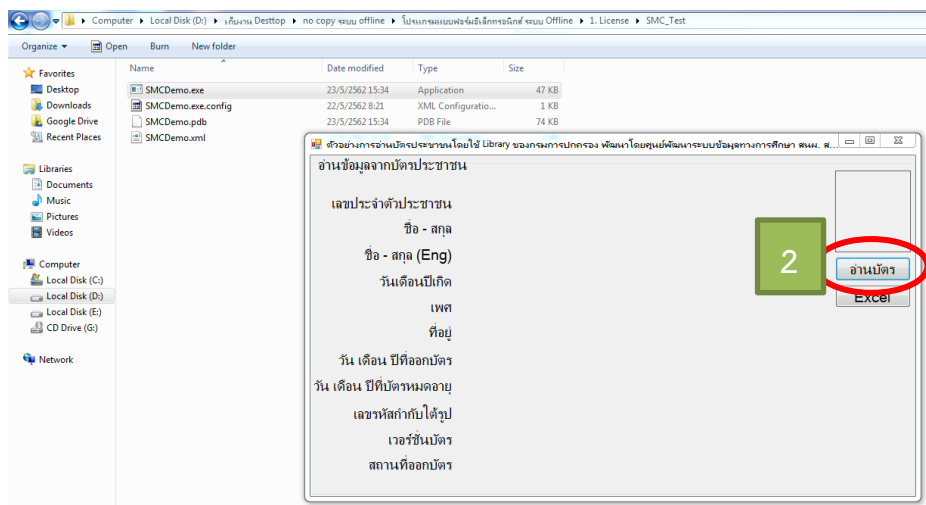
Computer ▸ Local Disk (D:) ▸ เก็บงาน Desttop ▸ no copy ระบบ offline ▸ โปรแกรมแบบฟอร์มอิเล็กทรอนิกส์ ระบบ Offline ▸ 1. License ▸ SMC_Test

Organize ▾ Open Burn New folder

Favorites
Desktop
Downloads
Google Drive
Recent Places

Libraries
Documents
Music
Pictures
Videos

Computer
Local Disk (C:)
Local Disk (D:)
Local Disk (E:)
CD Drive (G:)

Network

| Name | Date modified | Type | Size |
|---|---|---|---|
| SMCDemo.exe | 23/5/2562 15:34 | Application | 47 KB |
| SMCDemo.exe.config | 23/5/2562 8:21 | XML Configuratio... | 1 KB |
| SMCDemo.pdb | 23/5/2562 15:34 | PDB File | 74 KB |
| SMCDemo.xml | | | |

ตัวอย่างการอ่านบัตรประชาชนโดยใช้ Library ของกรมการปกครอง พัฒนาโดยศูนย์พัฒนาระบบข้อมูลทางการศึกษา สนม. ส...

อ่านข้อมูลจากบัตรประชาชน

เลขประจำตัวประชาชน
ชื่อ - สกุล
ชื่อ - สกุล (Eng)
วันเดือนปีเกิด
เพศ
ที่อยู่
วัน เดือน ปีที่ออกบัตร
วัน เดือน ปีที่บัตรหมดอายุ
เลขรหัสกำกับใต้รูป
เวอร์ชั่นบัตร
สถานที่ออกบัตร

2

อ่านบัตร
Excel